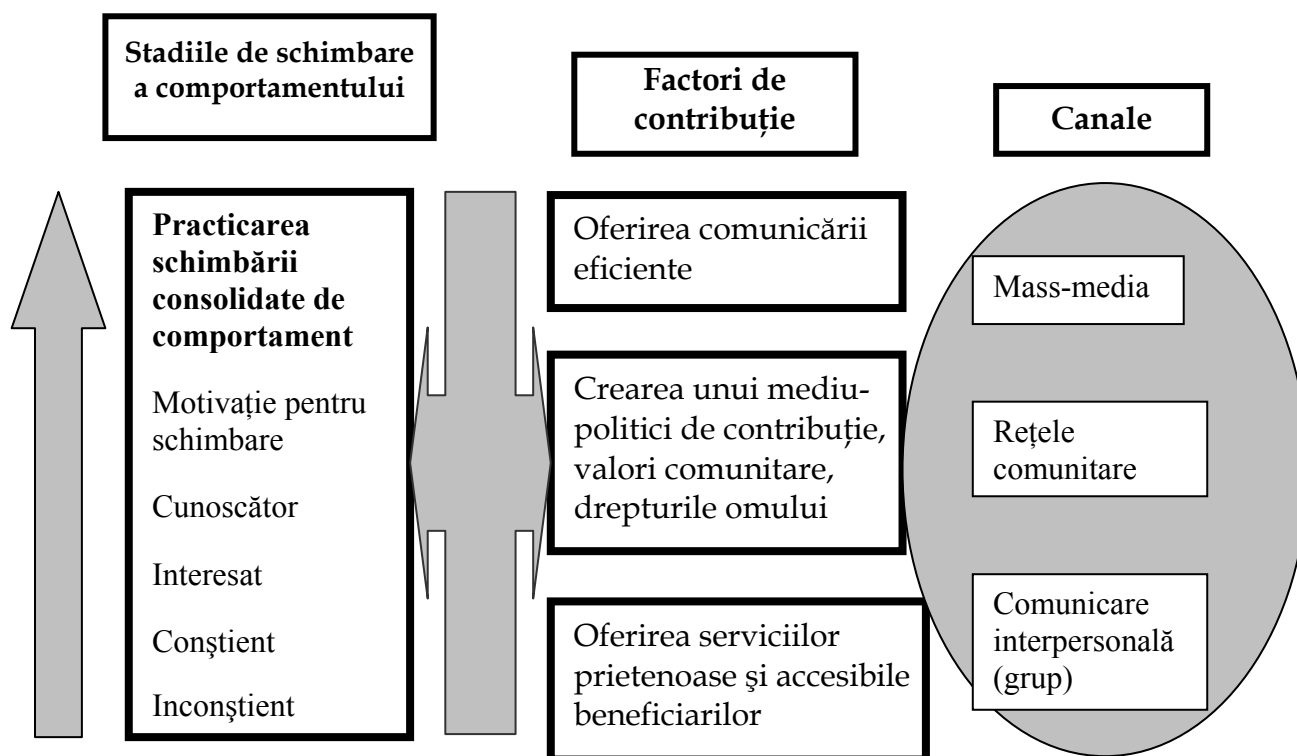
Stadiile de schimbare a comportamentului

Factori de contribuție

Canale

Practicarea schimbării consolidate de comportament

Motivație pentru schimbare

Cunoscător

Interesat

Conştient

Inconştient

Oferirea comunicării eficiente

Crearea unui mediu-politici de contribuție, valori comunitare, drepturile omului

Oferirea serviciilor prietenoase şi accesibile beneficiarilor

Mass-media

Rețele comunitare

Comunicare interpersonală (grup)